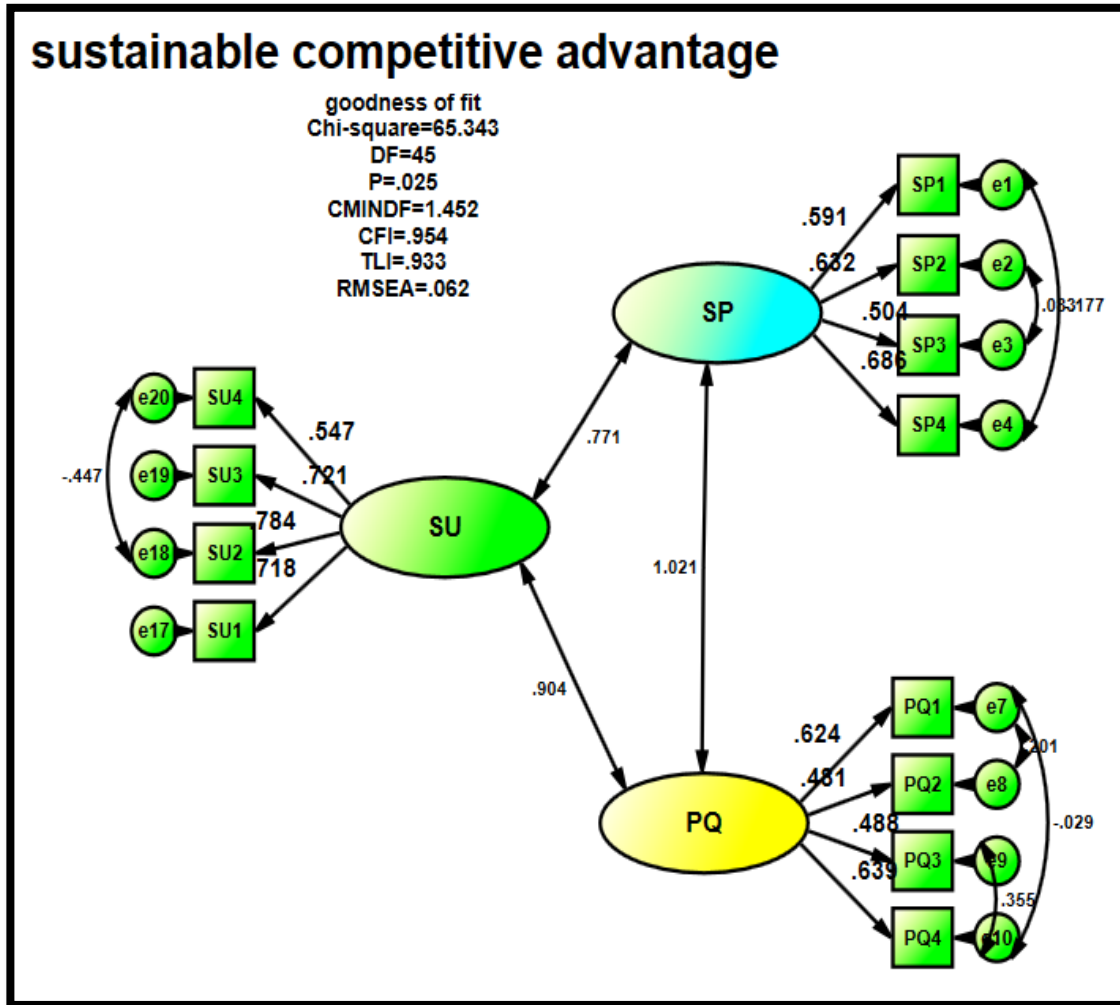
sustainable competitive advantage

goodness of fit
Chi-square=65.343
DF=45
P=.025
CMINDF=1.452
CFI=.954
TLI=.933
RMSEA=.062

SP1
e1
SP2
e2
SP3
e3
SP4
e4
.591
.632
.504
.686
SP
.083177

e20
SU4
e19
SU3
e18
SU2
e17
SU1
-.447
.547
.721
.784
.718
SU
.771
1.021
.904

PQ1
e7
PQ2
e8
PQ3
e9
PQ4
e10
.624
.481
.488
.639
PQ
.201
-.029
.355